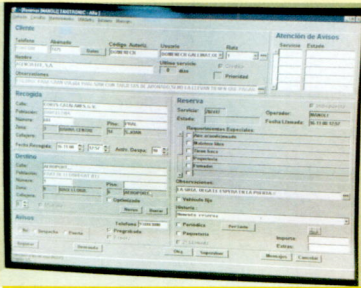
Cliente
Telefono
Abonado
Codigo Autoriz
Usuario
Rate
Nombre
Observaciones
Ultimo servicio
Prioridad
Atencion de Avisos
Servicio
Estado
Recogida
Calle
Poblacion
Numero
Piso
Zona
Categoria
Fecha Recogida
Antic. Despac
Destino
Calle
Poblacion
Numero
Piso
Zona
Categoria
Optimizado
Nuevo
Buscar
Avisos
Telefono
Programado
Reserva
Servicio
Estado
Operador
Fecha Llamada
Requerimientos Especiales
Observaciones
Vehiculo fijo
Historia
Periodico
Importe
Extras
Alta
Modificar
Mensajes
Cancelar